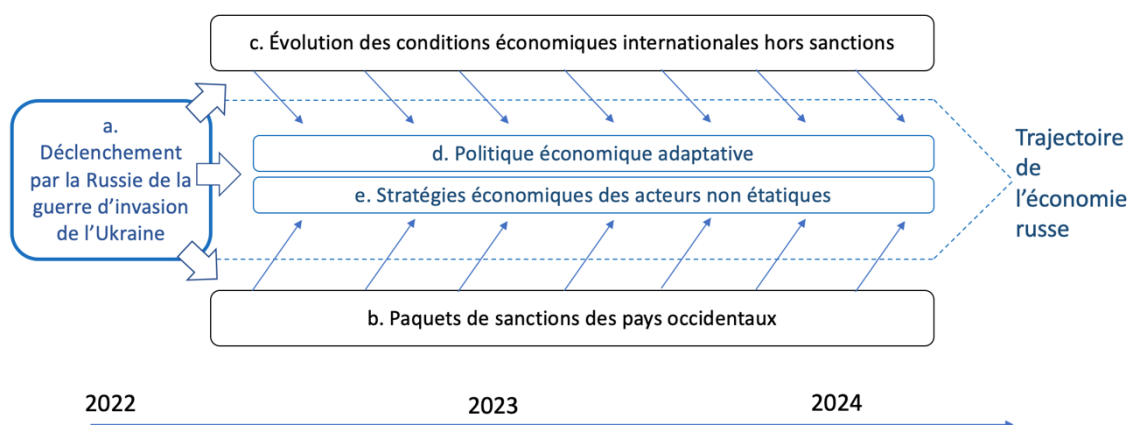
c. Évolution des conditions économiques internationales hors sanctions

a. Déclenchement par la Russie de la guerre d'invasion de l'Ukraine

d. Politique économique adaptative

e. Stratégies économiques des acteurs non étatiques

Trajectoire de l'économie russe

b. Paquets de sanctions des pays occidentaux

2022

2023

2024